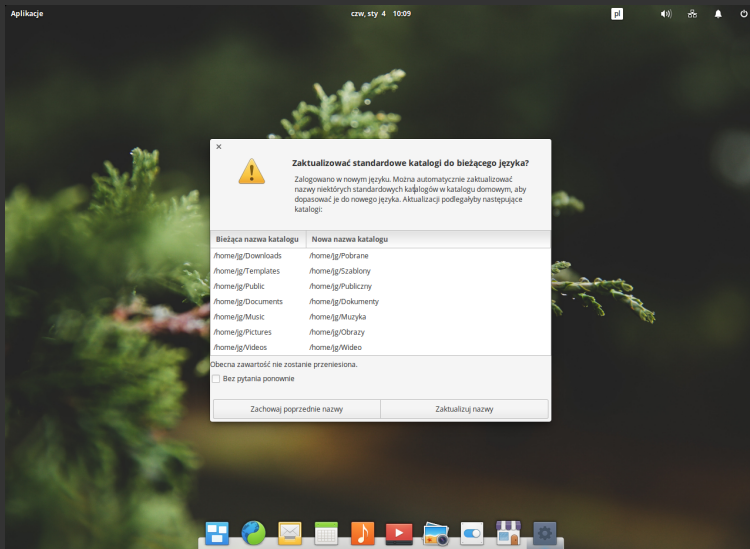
Aplikacje

czw, sty 4 10:09

pl

×

Zaktualizować standardowe katalogi do bieżącego języka?

Zalogowano w nowym języku. Można automatycznie zaktualizować nazwy niektórych standardowych katalogów w katalogu domowym, aby dopasować je do nowego języka. Aktualizacji podlegałyby następujące katalogi:

| Bieżąca nazwa katalogu | Nowa nazwa katalogu |
|---|---|
| /home/jg/Downloads | /home/jg/Pobrane |
| /home/jg/Templates | /home/jg/Szablony |
| /home/jg/Public | /home/jg/Publiczny |
| /home/jg/Documents | /home/jg/Dokumenty |
| /home/jg/Music | /home/jg/Muzyka |
| /home/jg/Pictures | /home/jg/Obrazy |
| /home/jg/Videos | /home/jg/Wideo |

Obecna zawartość nie zostanie przeniesiona.

Bez pytania ponownie

Zachowaj poprzednie nazwy

Zaktualizuj nazwy